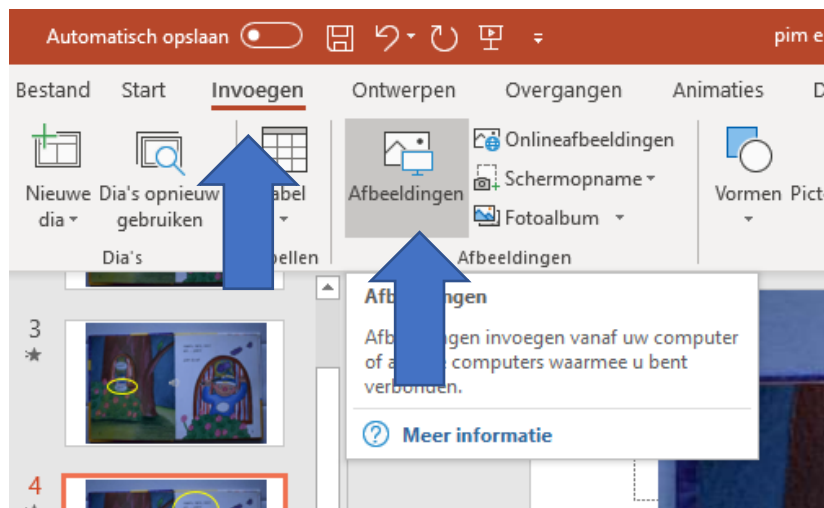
Automatisch opslaan

pim e

Bestand Start Invoegen Ontwerpen Overgangen Animaties D

Nieuwe dia Dia's opnieuw gebruiken
Dia's

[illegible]abel
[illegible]bellen

Afbeeldingen
Onlineafbeeldingen
Schermopname
Fotoalbum
Afbeeldingen

Vormen Pict

3

4

Afb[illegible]ngen

Afb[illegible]ngen invoegen vanaf uw computer of a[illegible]e computers waarmee u bent verbonden.

Meer informatie